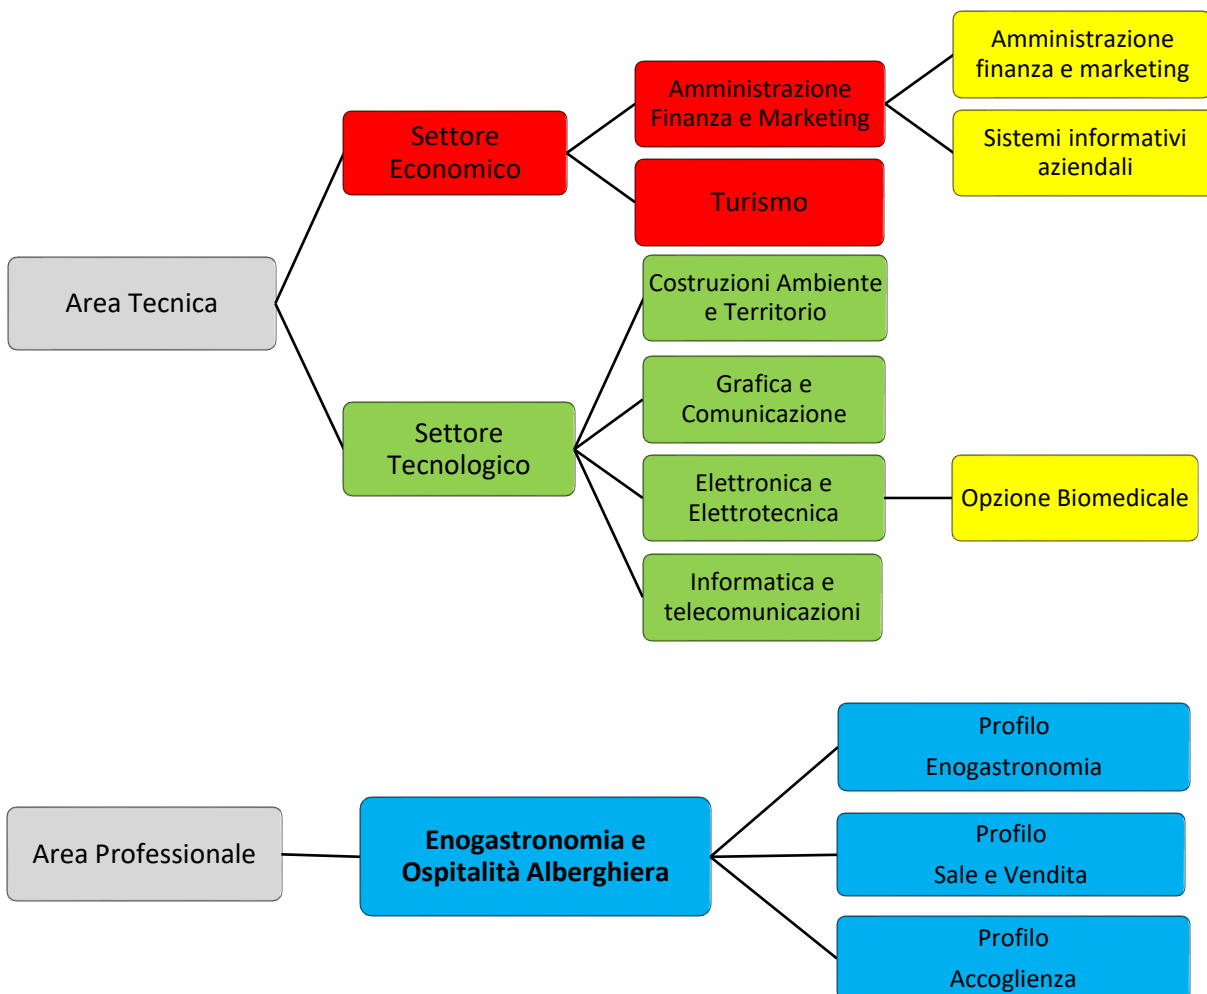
Area Tecnica

Settore Economico

Amministrazione Finanza e Marketing

Amministrazione finanza e marketing

Sistemi informativi aziendali

Turismo

Settore Tecnologico

Costruzioni Ambiente e Territorio

Grafica e Comunicazione

Elettronica e Elettrotecnica

Opzione Biomedicale

Informatica e telecomunicazioni

Area Professionale

**Enogastronomia e Ospitalità Alberghiera**

Profilo Enogastronomia

Profilo Sale e Vendita

Profilo Accoglienza